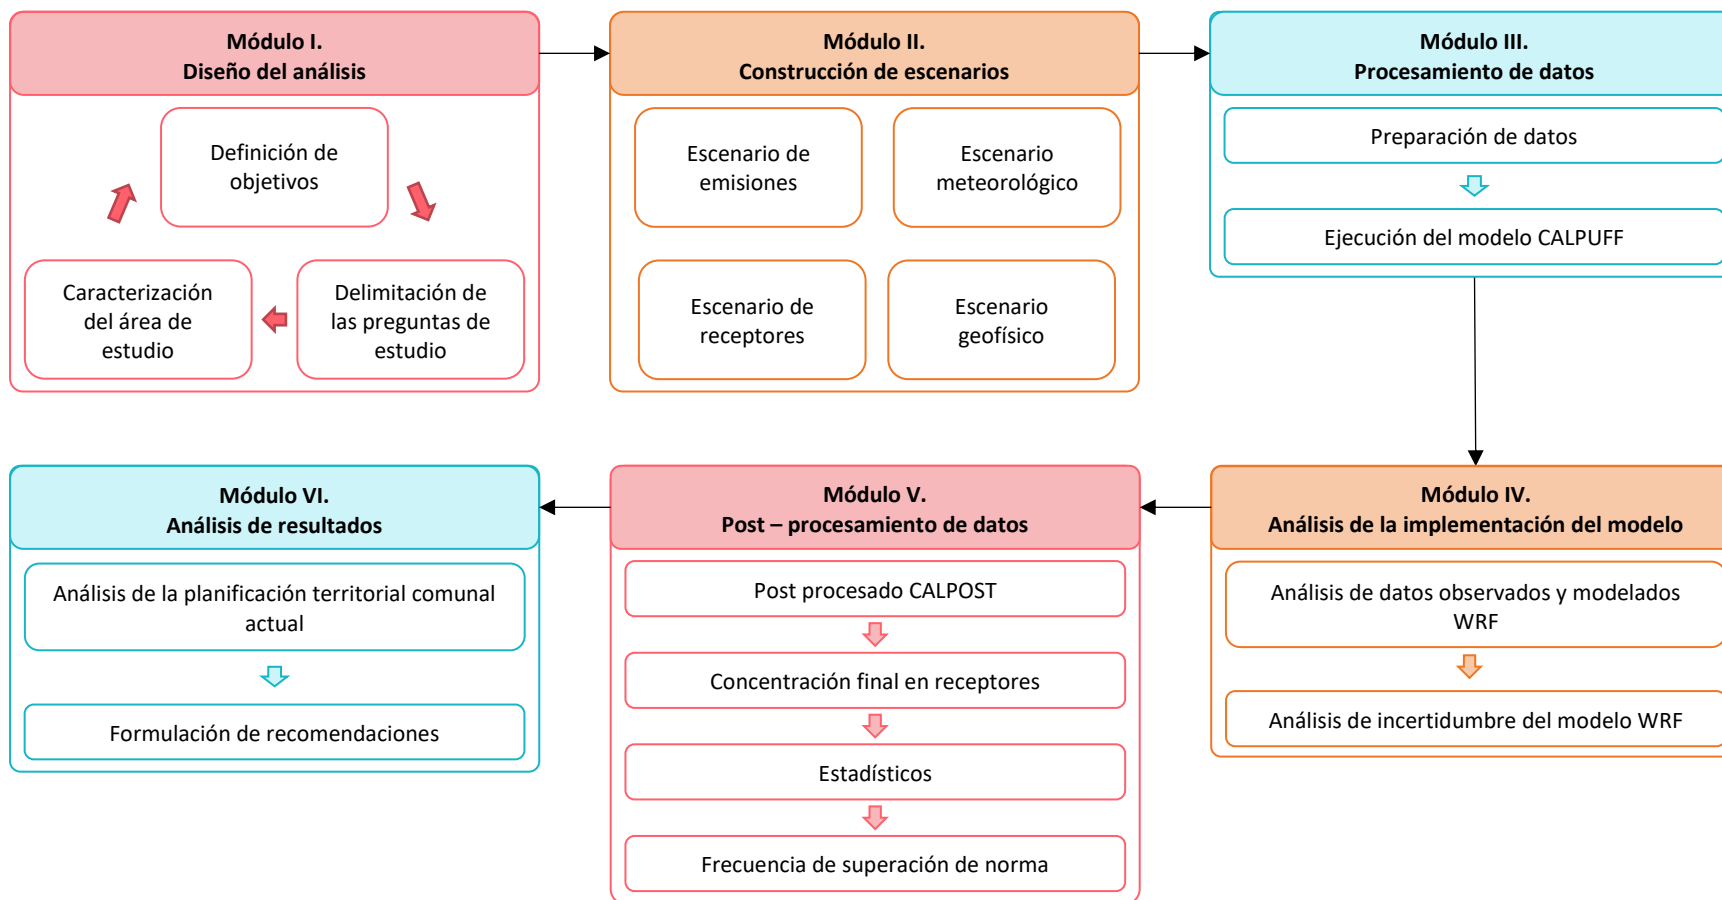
Módulo I.
Diseño del análisis

Definición de objetivos

Caracterización del área de estudio

Delimitación de las preguntas de estudio

Módulo II.
Construcción de escenarios

Escenario de emisiones

Escenario meteorológico

Escenario de receptores

Escenario geofísico

Módulo III.
Procesamiento de datos

Preparación de datos

Ejecución del modelo CALPUFF

Módulo VI.
Análisis de resultados

Análisis de la planificación territorial comunal actual

Formulación de recomendaciones

Módulo V.
Post – procesamiento de datos

Post procesado CALPOST

Concentración final en receptores

Estadísticos

Frecuencia de superación de norma

Módulo IV.
Análisis de la implementación del modelo

Análisis de datos observados y modelados WRF

Análisis de incertidumbre del modelo WRF